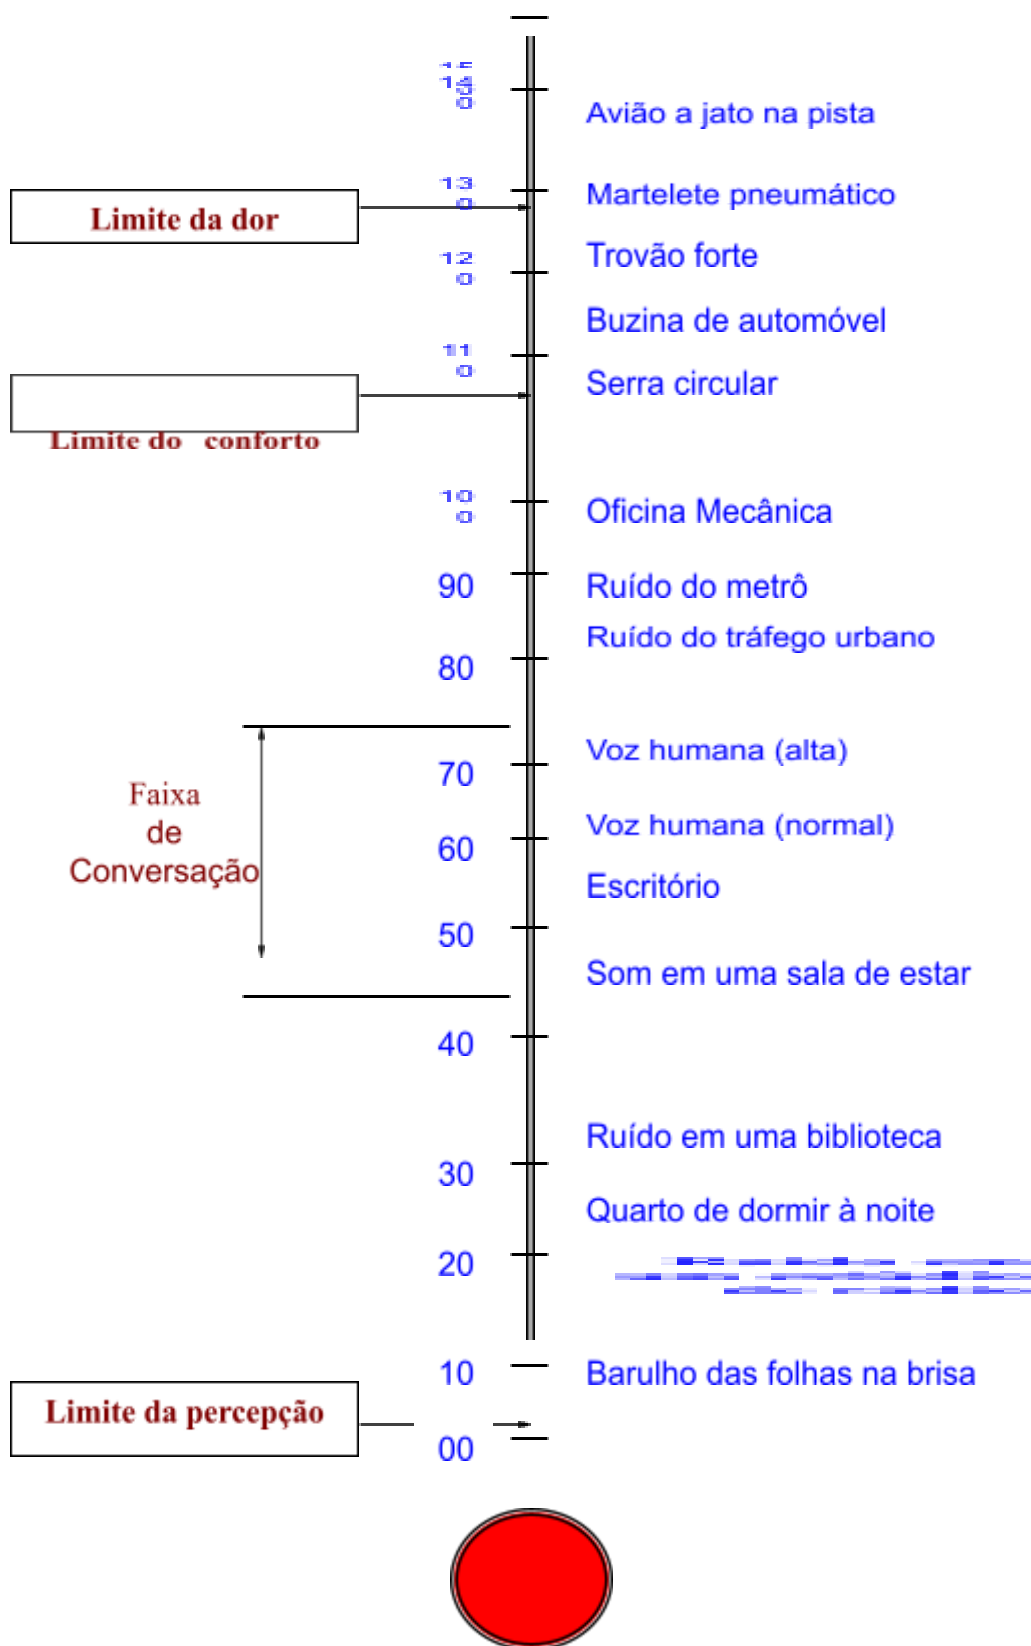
140

Avião a jato na pista

130

Limite da dor

Martelete pneumático

120

Trovão forte

Buzina de automóvel

110

Serra circular

Limite do conforto

100

Oficina Mecânica

90

Ruído do metrô

Ruído do tráfego urbano

80

Faixa de Conversação

70

Voz humana (alta)

60

Voz humana (normal)

Escritório

50

Som em uma sala de estar

40

Ruído em uma biblioteca

30

Quarto de dormir à noite

20

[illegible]

10

Barulho das folhas na brisa

Limite da percepção

00